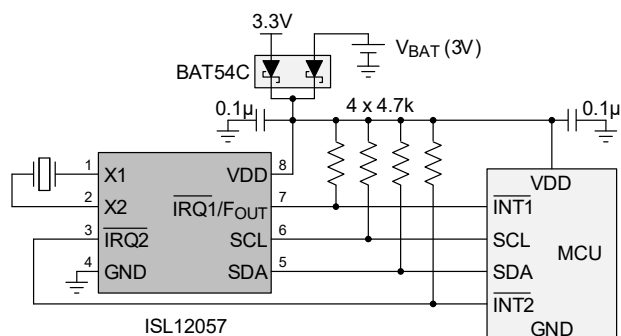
3.3V

$V_{BAT}$ (3V)

BAT54C

0.1µ

4 x 4.7k

0.1µ

1 X1

2 X2

3 $\overline{IRQ2}$

4 GND

VDD 8

$\overline{IRQ1}/F_{OUT}$ 7

SCL 6

SDA 5

ISL12057

VDD

$\overline{INT1}$

SCL

SDA

$\overline{INT2}$

GND

MCU